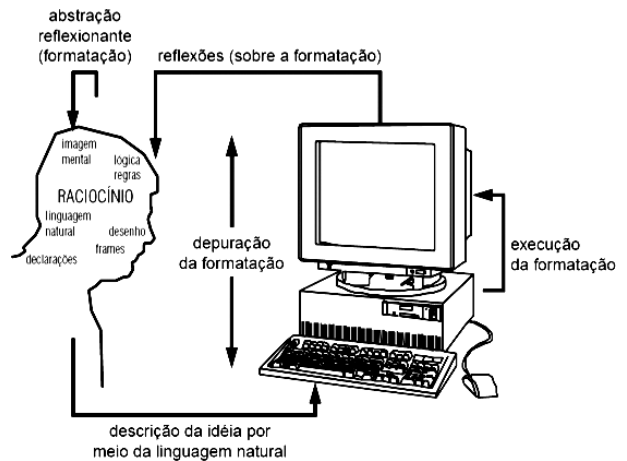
abstração
reflexionante
(formatação)

reflexões (sobre a formatação)

imagem
mental
lógica
regras
RACIOCÍNIO
linguagem
natural
desenho
frames
declarações

depuração
da formatação

execução
da formatação

descrição da idéia por
meio da linguagem natural